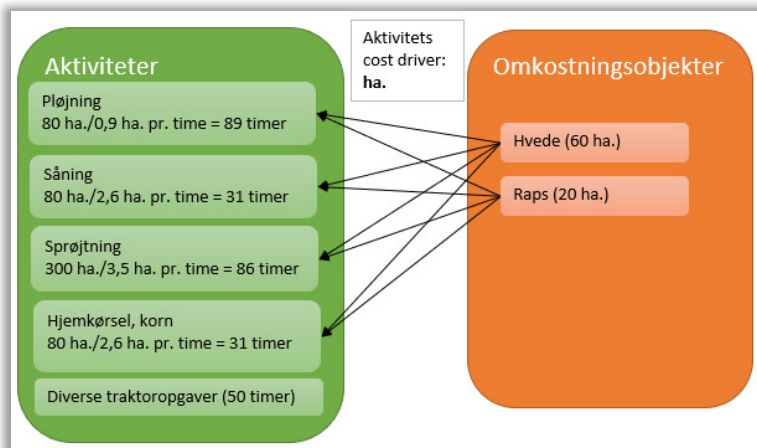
Aktiviteter

Pløjning
80 ha./0,9 ha. pr. time = 89 timer

Såning
80 ha./2,6 ha. pr. time = 31 timer

Sprøjtning
300 ha./3,5 ha. pr. time = 86 timer

Hjemkørsel, korn
80 ha./2,6 ha. pr. time = 31 timer

Diverse traktoropgaver (50 timer)

Aktivitets cost driver:
**ha.**

Omkostningsobjekter

Hvede (60 ha.)

Raps (20 ha.)